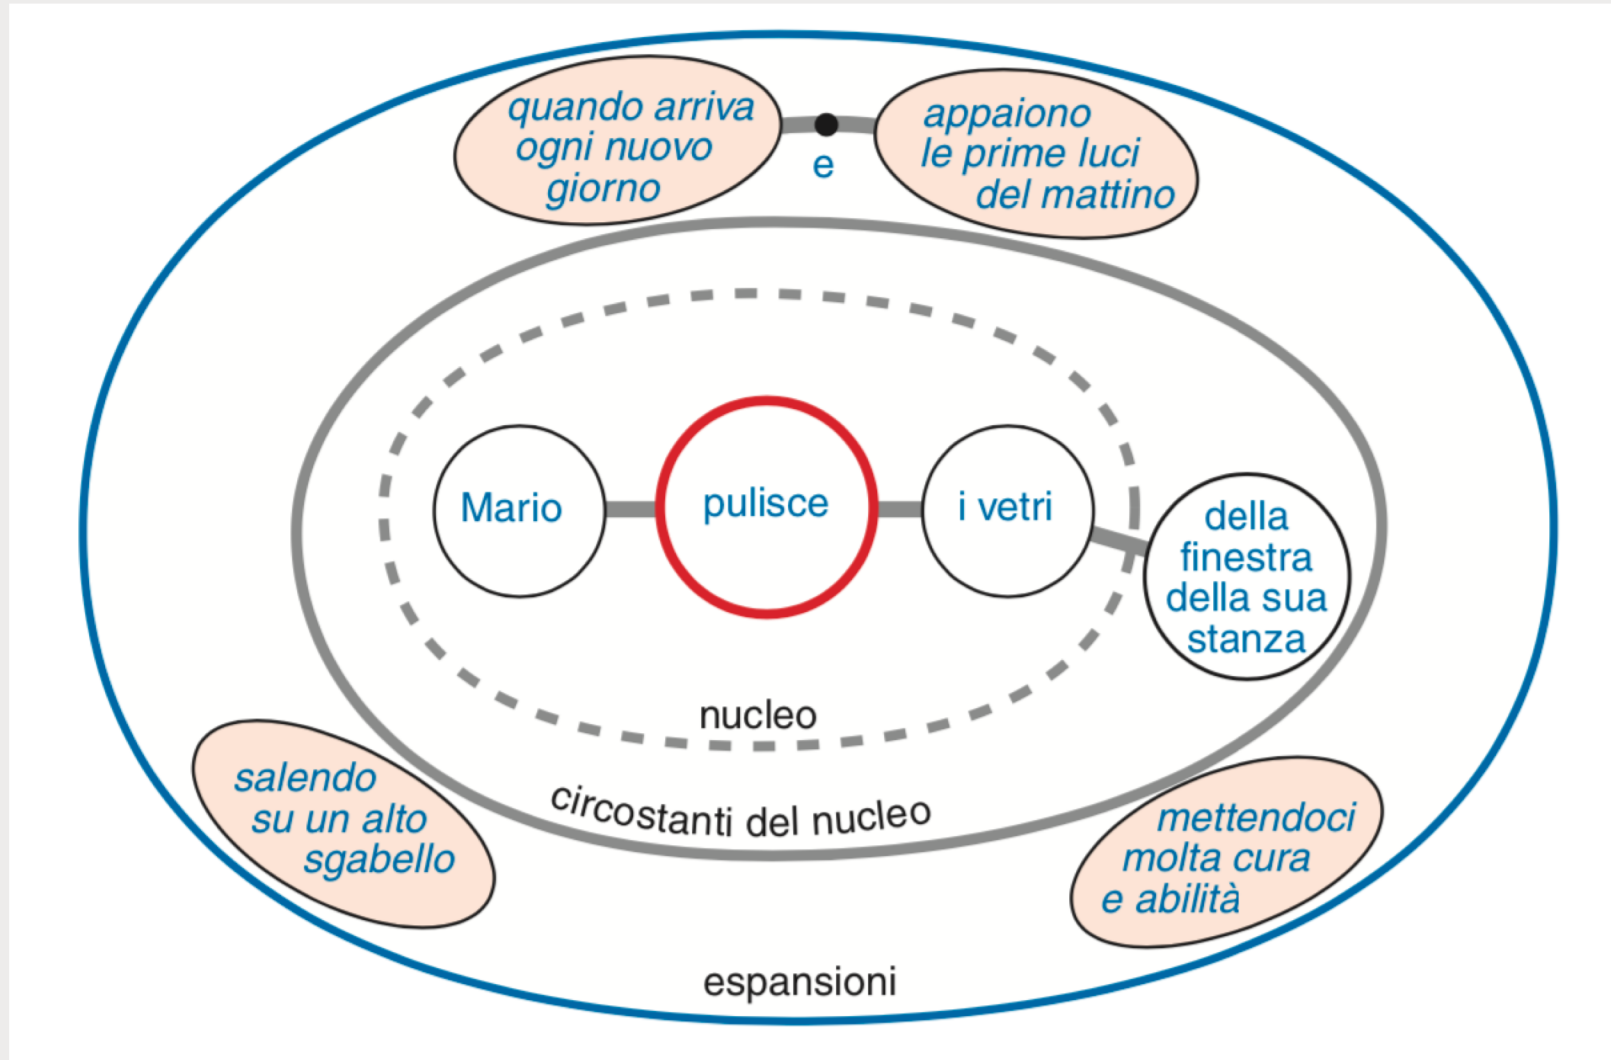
quando arriva ogni nuovo giorno

e

appaiono le prime luci del mattino

Mario

pulisce

i vetri

della finestra della sua stanza

nucleo

circostanti del nucleo

salendo su un alto sgabello

mettendoci molta cura e abilità

espansioni